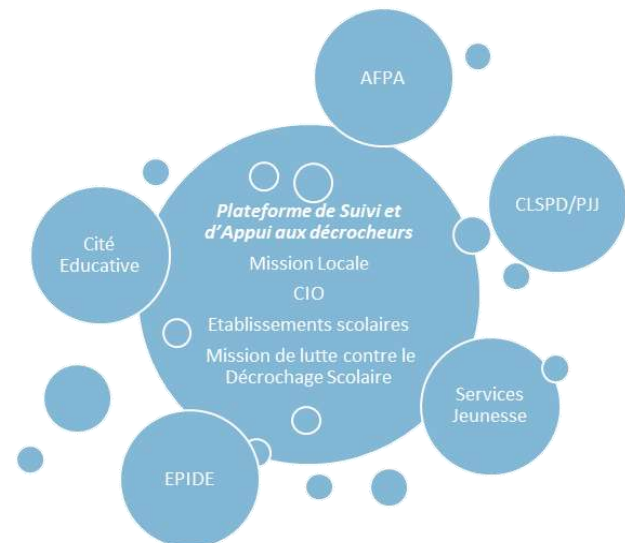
AFPA

Plateforme de Suivi et d'Appui aux décrocheurs

Mission Locale

CIO

Etablissements scolaires

Mission de lutte contre le Décrochage Scolaire

CLSPD/PJJ

Cité Educative

Services Jeunesse

EPIDE